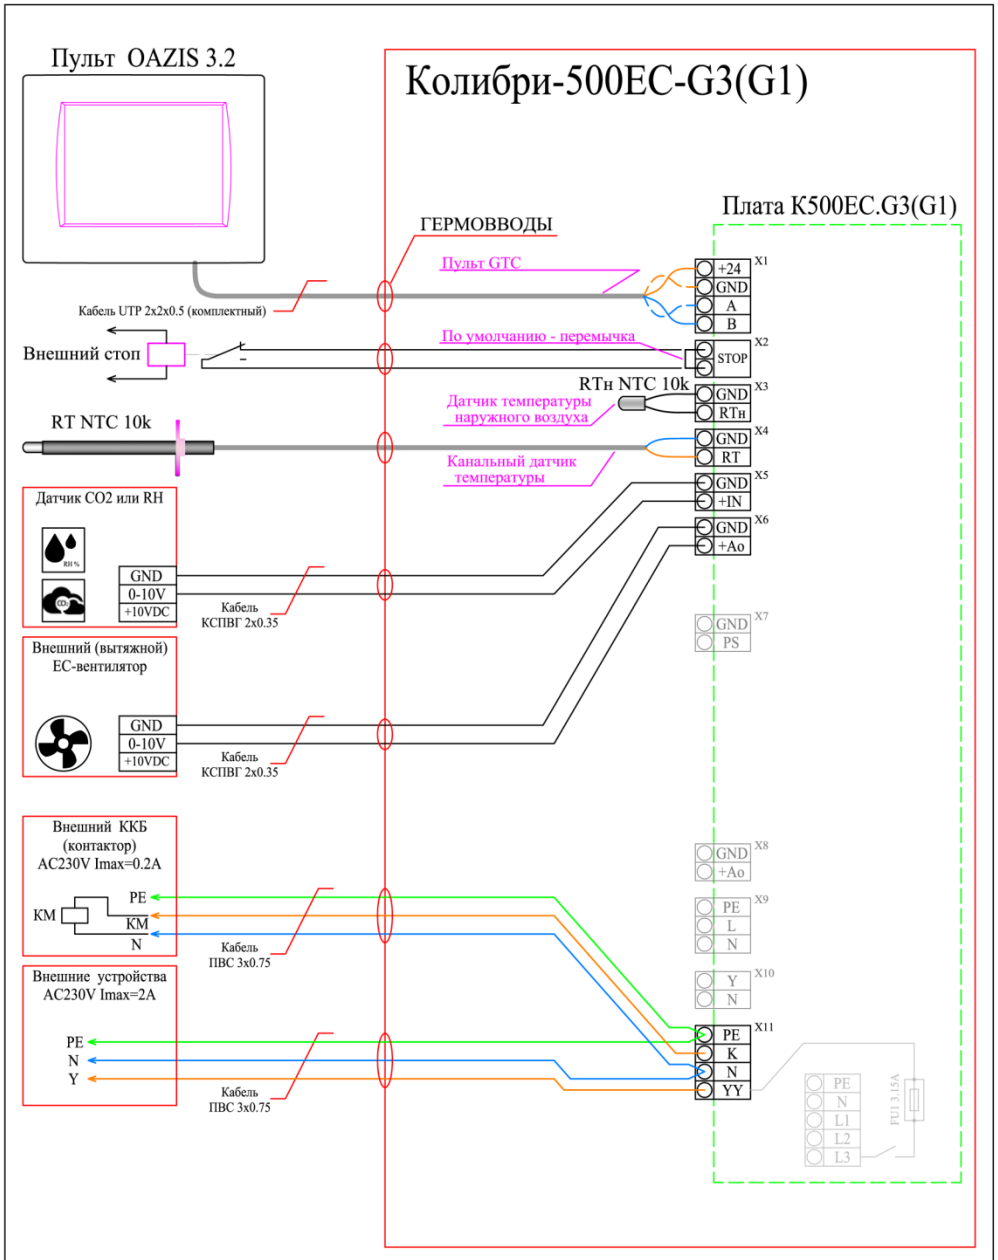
Пульт OAZIS 3.2

Колибри-500EC-G3(G1)

Плата К500ЕС.G3(G1)

ГЕРМОВВОДЫ

Пульт GTC

X1
+24
GND
A
B

Кабель UTP 2x2x0.5 (комплектный)

По умолчанию - перемычка

Внешний стоп

X2
STOP

RTн NTC 10k

X3
GND
RTн

Датчик температуры наружного воздуха

RT NTC 10k

X4
GND
RT

Канальный датчик температуры

X5
GND
+IN

X6
GND
+Ao

Датчик CO2 или RH

RH %

CO2

GND
0-10V
+10VDC

Кабель КСПВГ 2x0.35

X7
GND
PS

Внешний (вытяжной) ЕС-вентилятор

GND
0-10V
+10VDC

Кабель КСПВГ 2x0.35

Внешний ККБ (контактор) AC230V Imax=0.2A

X8
GND
+Ao

KM

PE
KM
N

X9
PE
L
N

Кабель ПВС 3x0.75

X10
Y
N

Внешние устройства AC230V Imax=2A

X11
PE
K
N
YY

PE
N
Y

Кабель ПВС 3x0.75

PE
N
L1
L2
L3

FU1 3.15A